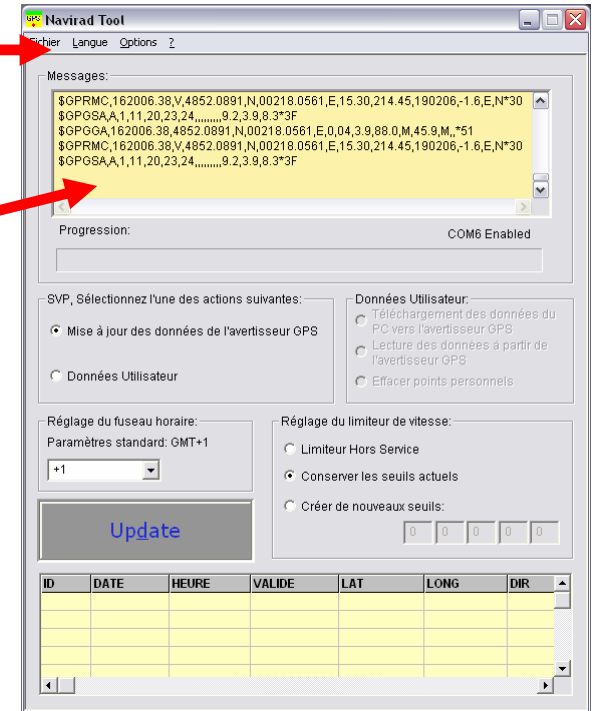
Navirad Tool

Fichier Langue Options ?

Messages:

$GPRMC,162006.38,V,4852.0891,N,00218.0561,E,15.30,214.45,190206,-1.6,E,N*30
$GPGSA,A,1,11,20,23,24,,,,,,,,9.2,3.9,8.3*3F
$GPGGA,162006.38,4852.0891,N,00218.0561,E,0,04,3.9,88.0,M,45.9,M,,*51
$GPRMC,162006.38,V,4852.0891,N,00218.0561,E,15.30,214.45,190206,-1.6,E,N*30
$GPGSA,A,1,11,20,23,24,,,,,,,,9.2,3.9,8.3*3F

Progression:

COM6 Enabled

SVP, Sélectionnez l'une des actions suivantes:

Mise à jour des données de l'avertisseur GPS

Données Utilisateur

Données Utilisateur:

Téléchargement des données du PC vers l'avertisseur GPS

Lecture des données à partir de l'avertisseur GPS

Effacer points personnels

Réglage du fuseau horaire:

Paramètres standard: GMT+1

+1

Update

Réglage du limiteur de vitesse:

Limiteur Hors Service

Conserver les seuils actuels

Créer de nouveaux seuils:

0 0 0 0 0

| ID | DATE | HEURE | VALIDE | LAT | LONG | DIR |
|---|---|---|---|---|---|---|